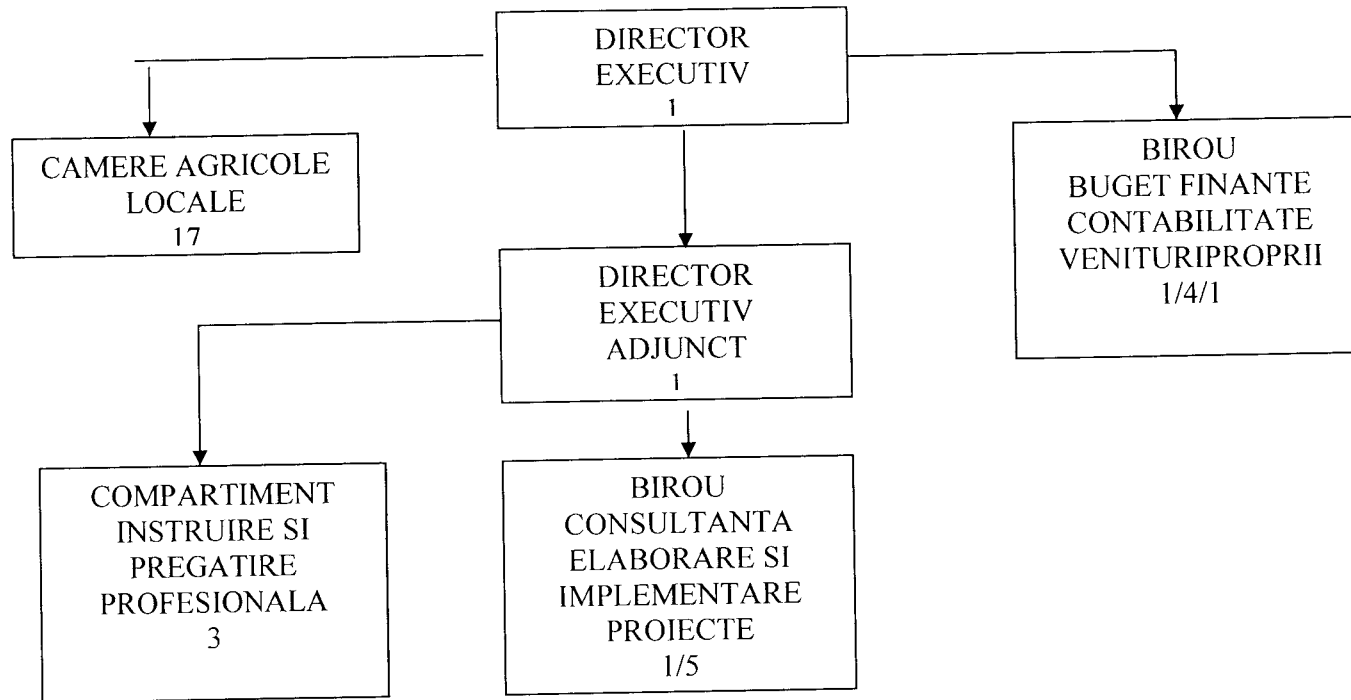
DIRECTOR
EXECUTIV
1

CAMERE AGRICOLE
LOCALE
17

BIROU
BUGET FINANTE
CONTABILITATE
VENITURIPROPRII
1/4/1

DIRECTOR
EXECUTIV
ADJUNCT
1

COMPARTIMENT
INSTRUIRE SI
PREGATIRE
PROFESIONALA
3

BIROU
CONSULTANTA
ELABORARE SI
IMPLEMENTARE
PROIECTE
1/5